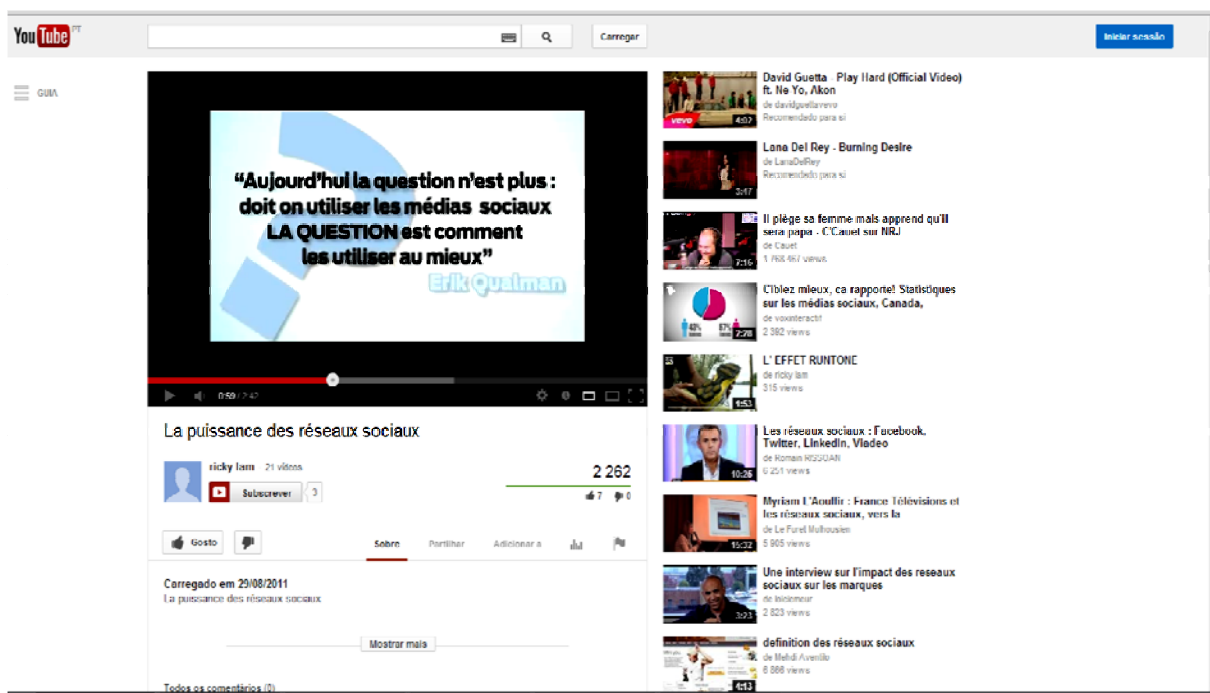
YouTube PT

Carregar

Iniciar sessão

GUIA

"Aujourd'hui la question n'est plus : doit on utiliser les médias sociaux LA QUESTION est comment les utiliser au mieux"
Erik Qualman

0:59 / 2:42

La puissance des réseaux sociaux

ricky lam 21 vídeos
Subscrever 3

2 262
7 0

Gosto

Sobre Partilhar Adicionar a

Carregado em 29/08/2011
La puissance des réseaux sociaux

Mostrar mais

Todos os comentários (0)

David Guetta - Play Hard (Official Video) ft. Ne Yo, Akon
de davidguettavevo
Recomendado para si
vevo 4:07

Lana Del Rey - Burning Desire
de LanaDelRey
Recomendado para si
3:47

Il piège sa femme mais apprend qu'il sera papa - C'Cauet sur NRJ
de Cauet
1 768 467 views
7:16

Ciblez mieux, ca rapporte! Statistiques sur les médias sociaux, Canada,
de voxinteracti
2 392 views
43% 57%
2:28

L' EFFET RUNTONE
de ricky lam
315 views
1:53

Les réseaux sociaux : Facebook, Twitter, Linkedin, Viadeo
de Romain RISSOAN
6 251 views
10:26

Myriam L'Aouffir : France Télévisions et les réseaux sociaux, vers la
de Le Furet Mulhousien
5 905 views
15:32

Une interview sur l'impact des reseaux sociaux sur les marques
de Inicimour
2 823 views
3:23

definition des réseaux sociaux
de Mehdi Avenillo
6 886 views
4:13